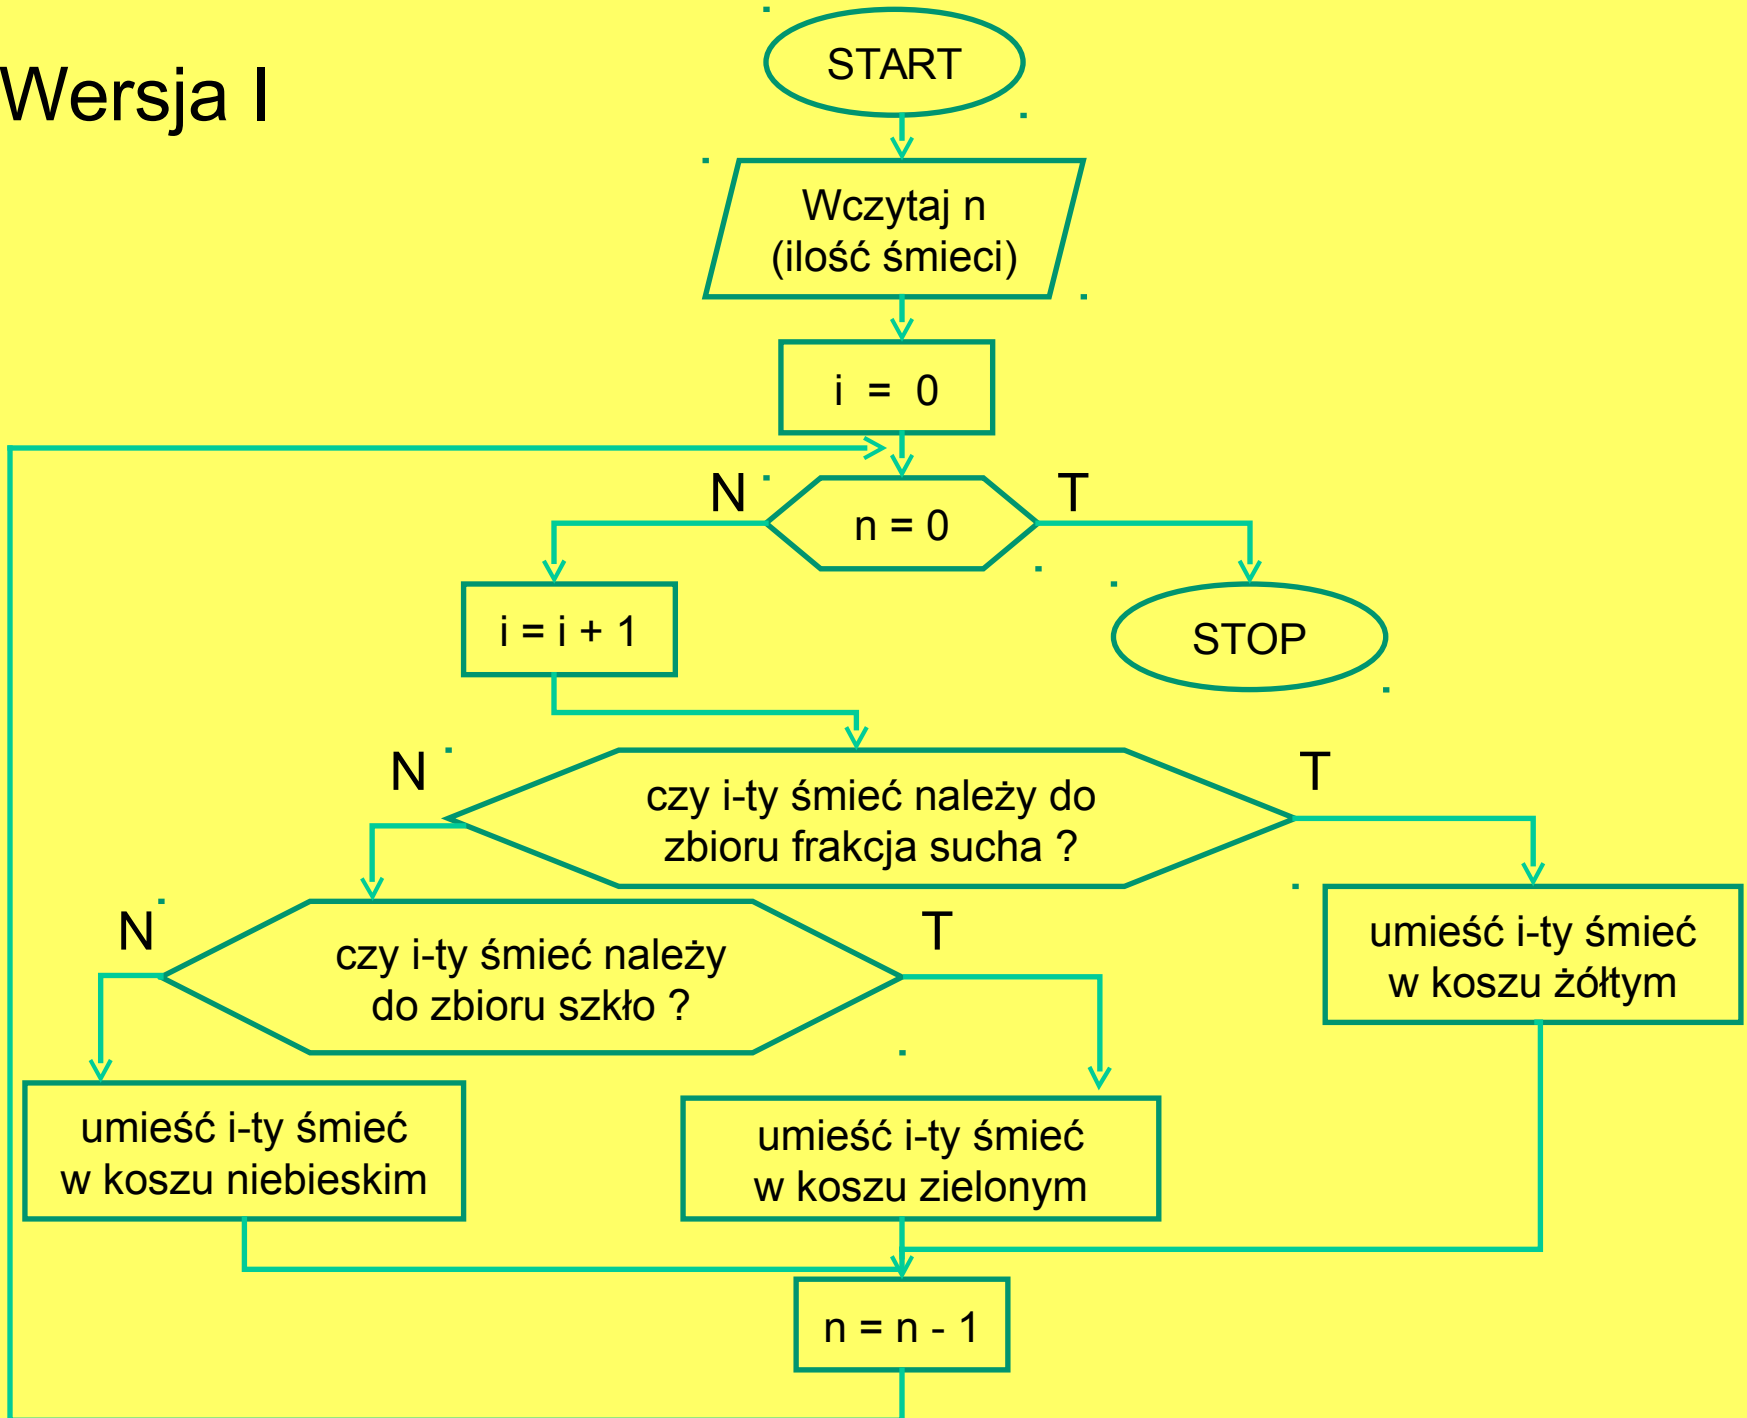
Wersja I

START

Wczytaj n (ilość śmieci)

i = 0

N

n = 0

T

i = i + 1

STOP

N

czy i-ty śmieć należy do zbioru frakcja sucha ?

T

N

czy i-ty śmieć należy do zbioru szkło ?

T

umieść i-ty śmieć w koszu żółtym

umieść i-ty śmieć w koszu niebieskim

umieść i-ty śmieć w koszu zielonym

n = n - 1